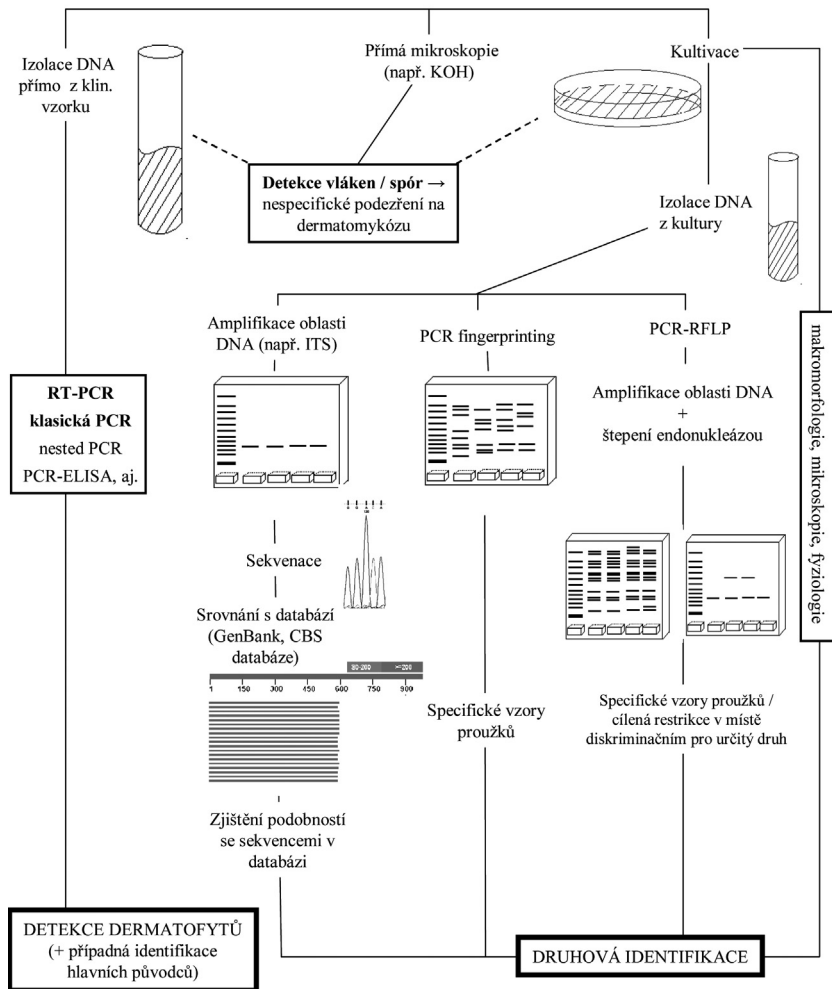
Izolace DNA přímo z klin. vzorku

Přímá mikroskopie (např. KOH)

Kultivace

**Detekce vláken / spór →** nespecifické podezření na dermatomykózu

Izolace DNA z kultury

Amplifikace oblasti DNA (např. ITS)

PCR fingerprinting

PCR-RFLP

Amplifikace oblasti DNA + štepení endonukleázou

**RT-PCR**
**klasická PCR**
nested PCR
PCR-ELISA, aj.

makromorfologie, mikroskopie, fyziologie

Sekvenace

Srovnání s databází (GenBank, CBS databáze)

80-200 | >200

1 150 300 450 600 750 900

Specifické vzory proužků

Specifické vzory proužků / cílená restrikce v místě diskriminačním pro určitý druh

Zjištění podobností se sekvencemi v databázi

DETEKCE DERMATOFYTŮ (+ případná identifikace hlavních původců)

DRUHOVÁ IDENTIFIKACE